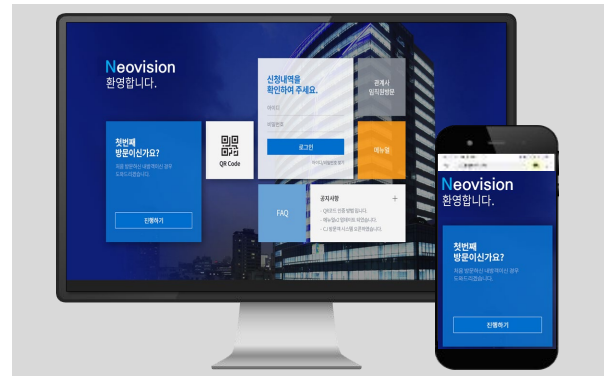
Neovision
환영합니다.

첫번째
방문이신가요?

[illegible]

진행하기

QR Code

신청내역을
확인하여 주세요.

아이디

비밀번호

로그인

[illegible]

관계사
임직원방문

매뉴얼

FAQ

공지사항

+

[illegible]

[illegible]

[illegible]

Neovision
환영합니다.

첫번째
방문이신가요?

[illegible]

진행하기